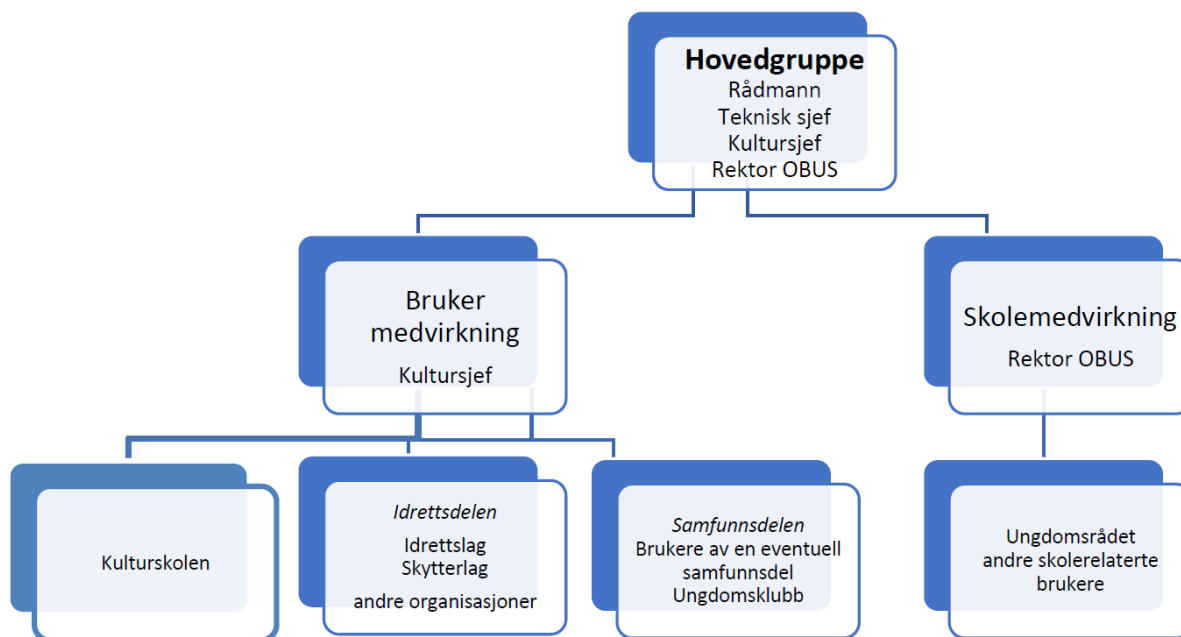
Hovedgruppe
Rådmann
Teknisk sjef
Kultursjef
Rektor OBUS

Bruker medvirkning
Kultursjef

Skolemedvirkning
Rektor OBUS

Kulturskolen

*Idrettsdelen*
Idrettslag
Skytterlag
andre organisasjoner

*Samfunnsdelen*
Brukere av en eventuell samfunnsdel
Ungdomsklubb

Ungdomsrådet
andre skolerelaterte brukere